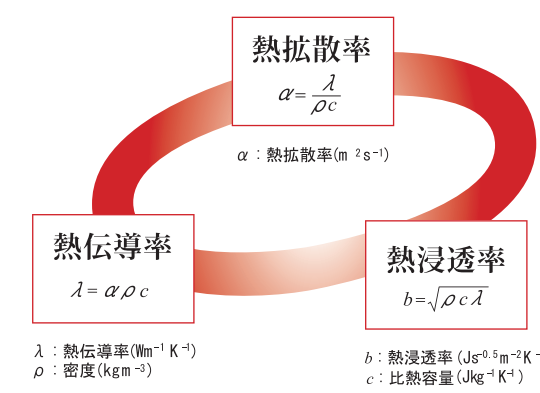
熱拡散率

$\alpha = \frac{\lambda}{\rho c}$

$\alpha$：熱拡散率(m $^2$s$^{-1}$)

熱伝導率

$\lambda = \alpha \rho c$

熱浸透率

$b = \sqrt{\rho c \lambda}$

$\lambda$：熱伝導率(Wm$^{-1}$ K$^{-1}$)
$\rho$：密度(kgm$^{-3}$)

$b$：熱浸透率(Js$^{-0.5}$m$^{-2}$K$^{-}$
$c$：比熱容量(Jkg$^{-1}$K$^{-1}$)